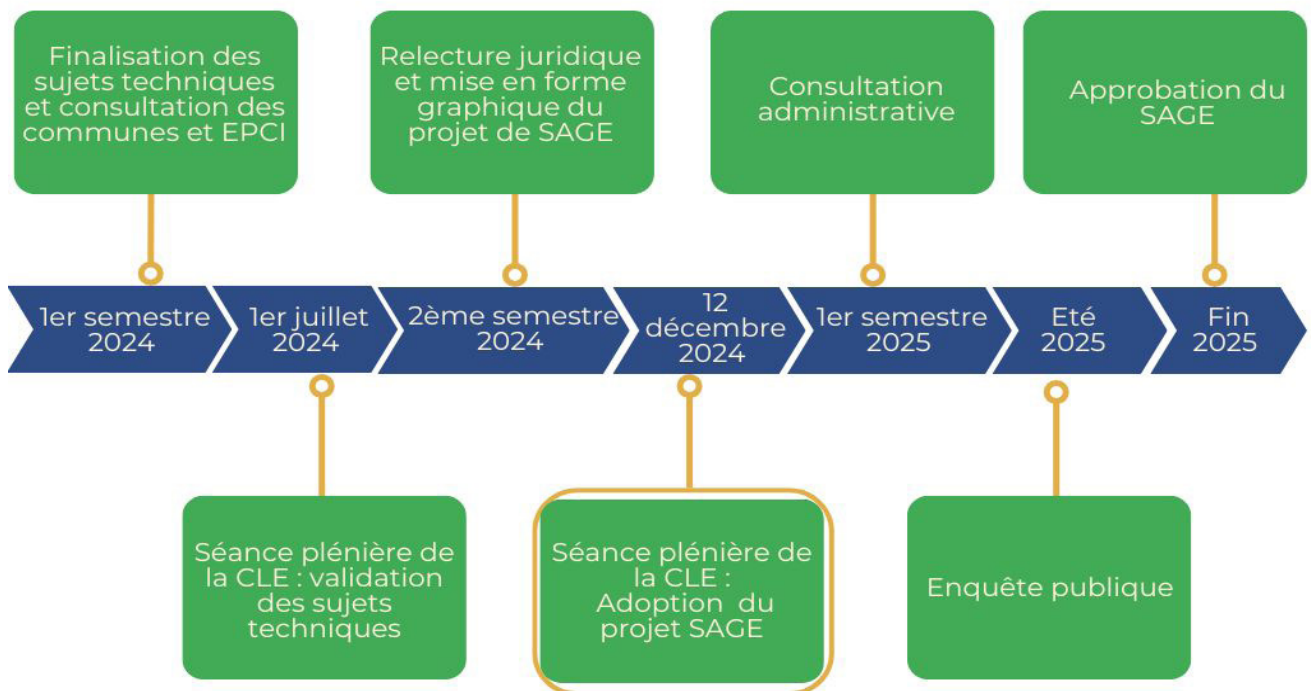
Finalisation des sujets techniques et consultation des communes et EPCI

Relecture juridique et mise en forme graphique du projet de SAGE

Consultation administrative

Approbation du SAGE

1er semestre 2024

1er juillet 2024

2ème semestre 2024

12 décembre 2024

1er semestre 2025

Eté 2025

Fin 2025

Séance plénière de la CLE : validation des sujets techniques

Séance plénière de la CLE : Adoption du projet SAGE

Enquête publique